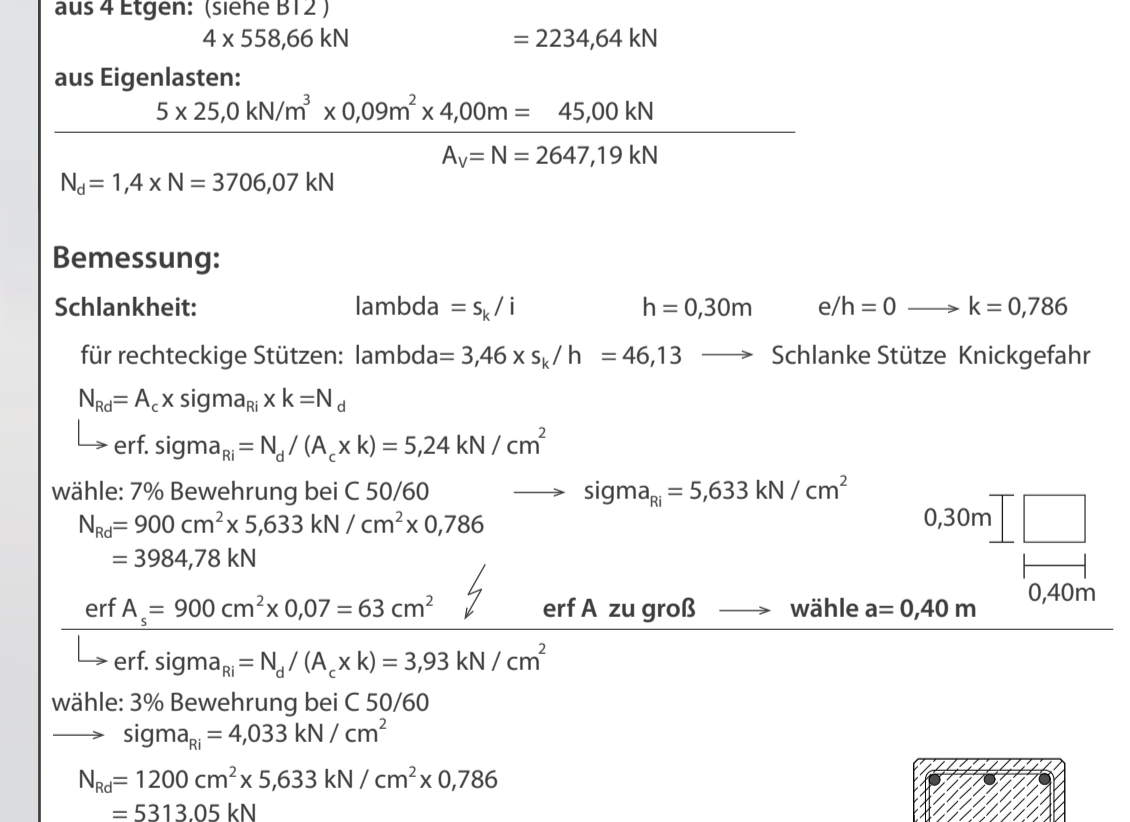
aus 4 Etgen: (siehe B12)

4 x 558,66 kN = 2234,64 kN

aus Eigenlasten:

5 x 25,0 kN/m$^3$ x 0,09m$^2$ x 4,00m = 45,00 kN

$A_V$= N = 2647,19 kN

$N_d$ = 1,4 x N = 3706,07 kN

Bemessung:

Schlankheit: lambda = $s_k$ / i h = 0,30m e/h = 0 $\longrightarrow$ k = 0,786

für rechteckige Stützen: lambda= 3,46 x $s_k$ / h = 46,13 $\longrightarrow$ Schlanke Stütze Knickgefahr

$N_{Rd}$= $A_c$ x sigma$_{Ri}$ x k =$N_d$

$\hookrightarrow$ erf. sigma$_{Ri}$ = $N_d$ / ($A_c$ x k) = 5,24 kN / cm$^2$

wähle: 7% Bewehrung bei C 50/60 $\longrightarrow$ sigma$_{Ri}$ = 5,633 kN / cm$^2$

$N_{Rd}$= 900 cm$^2$ x 5,633 kN / cm$^2$ x 0,786

= 3984,78 kN

0,30m

0,40m

erf $A_s$ = 900 cm$^2$ x 0,07 = 63 cm$^2$ erf A zu groß $\longrightarrow$ wähle a= 0,40 m

$\hookrightarrow$ erf. sigma$_{Ri}$ = $N_d$ / ($A_c$ x k) = 3,93 kN / cm$^2$

wähle: 3% Bewehrung bei C 50/60

$\longrightarrow$ sigma$_{Ri}$ = 4,033 kN / cm$^2$

$N_{Rd}$= 1200 cm$^2$ x 5,633 kN / cm$^2$ x 0,786

= 5313,05 kN